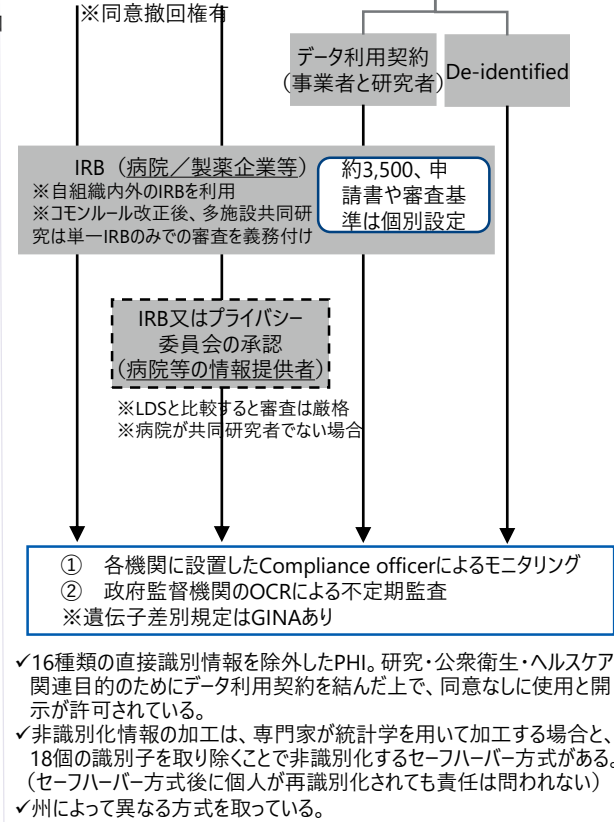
※同意撤回権有

データ利用契約（事業者と研究者）

De-identified

IRB（病院／製薬企業等）
※自組織内外のIRBを利用
※コモンルール改正後、多施設共同研究は単一IRBのみでの審査を義務付け

約3,500、申請書や審査基準は個別設定

IRB又はプライバシー委員会の承認（病院等の情報提供者）

※LDSと比較すると審査は厳格
※病院が共同研究者でない場合

① 各機関に設置したCompliance officerによるモニタリング
② 政府監督機関のOCRによる不定期監査
※遺伝子差別規定はGINAあり

✓16種類の直接識別情報を除外したPHI。研究・公衆衛生・ヘルスケア関連目的のためにデータ利用契約を結んだ上で、同意なしに使用と開示が許可されている。
✓非識別化情報の加工は、専門家が統計学を用いて加工する場合と、18個の識別子を取り除くことで非識別化するセーフハーバー方式がある。（セーフハーバー方式後に個人が再識別化されても責任は問われない）
✓州によって異なる方式を取っている。